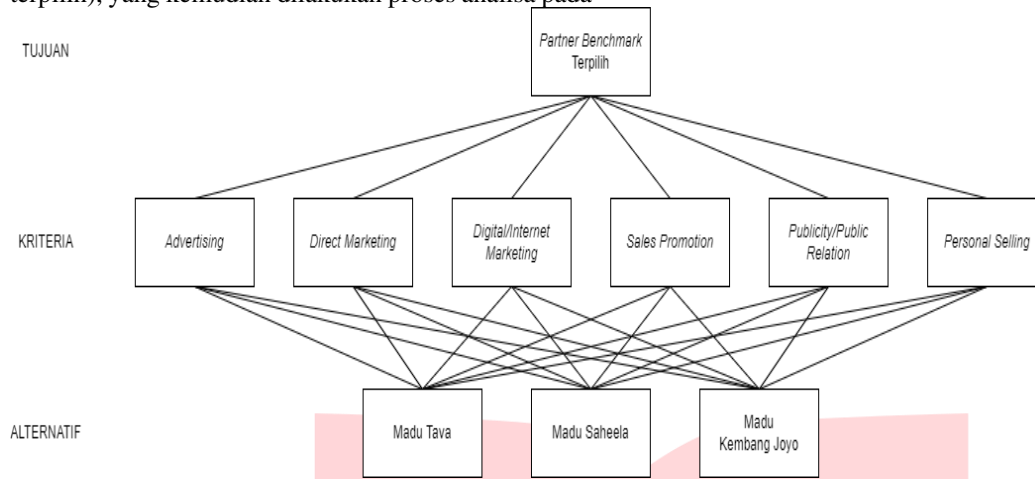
terpilih), yang kemudian dilakukan proses analisa pada

TUJUAN

Partner Benchmark Terpilih

KRITERIA

Advertising

Direct Marketing

Digital/Internet Marketing

Sales Promotion

Publicity/Public Relation

Personal Selling

ALTERNATIF

Madu Tava

Madu Saheela

Madu Kembang Joyo